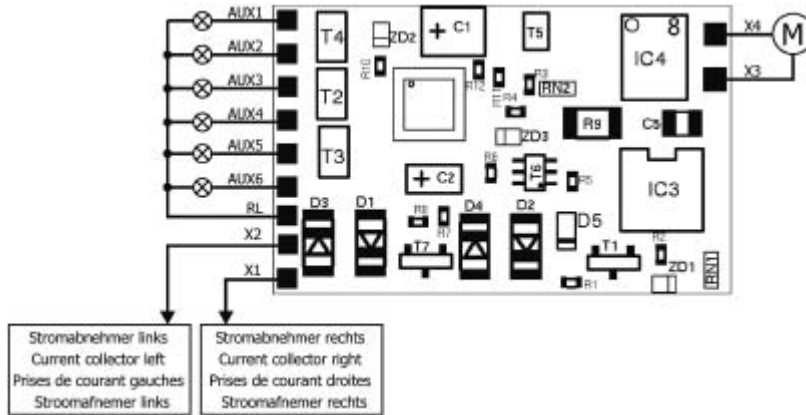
AUX1
AUX2
AUX3
AUX4
AUX5
AUX6
RL
X2
X1

T4
ZD2
C1
T5
IC4
X4
X3
M
R10
R12
R3
RN2
R4
T2
ZD3
R9
C5
T3
R6
R5
C2
IC3
D3
D1
R8
R7
D4
D2
D5
R2
T7
T1
ZD1
RN1
R1

Stromabnehmer links
Current collector left
Prises de courant gauches
Stroomafnemer links

Stromabnehmer rechts
Current collector right
Prises de courant droites
Stroomafnemer rechts